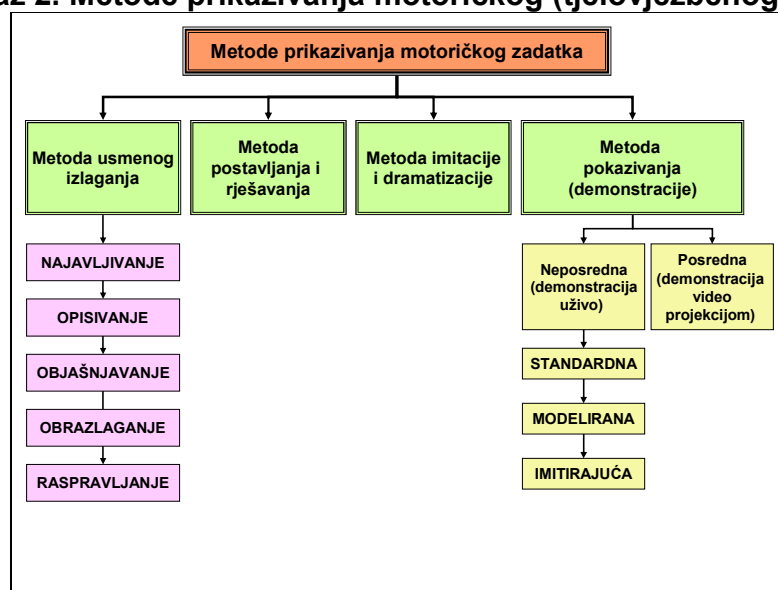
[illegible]az 2. Metode prikazivanja motoričkog (tjelovježbenog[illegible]

Metode prikazivanja motoričkog zadatka

Metoda usmenog izlaganja

Metoda postavljanja i rješavanja

Metoda imitacije i dramatizacije

Metoda pokazivanja (demonstracije)

NAJAVLJIVANJE

OPISIVANJE

OBJAŠNJAVANJE

OBRAZLAGANJE

RASPRAVLJANJE

Neposredna (demonstracija uživo)

Posredna (demonstracija video projekcijom)

STANDARDNA

MODELIRANA

IMITIRAJUĆA